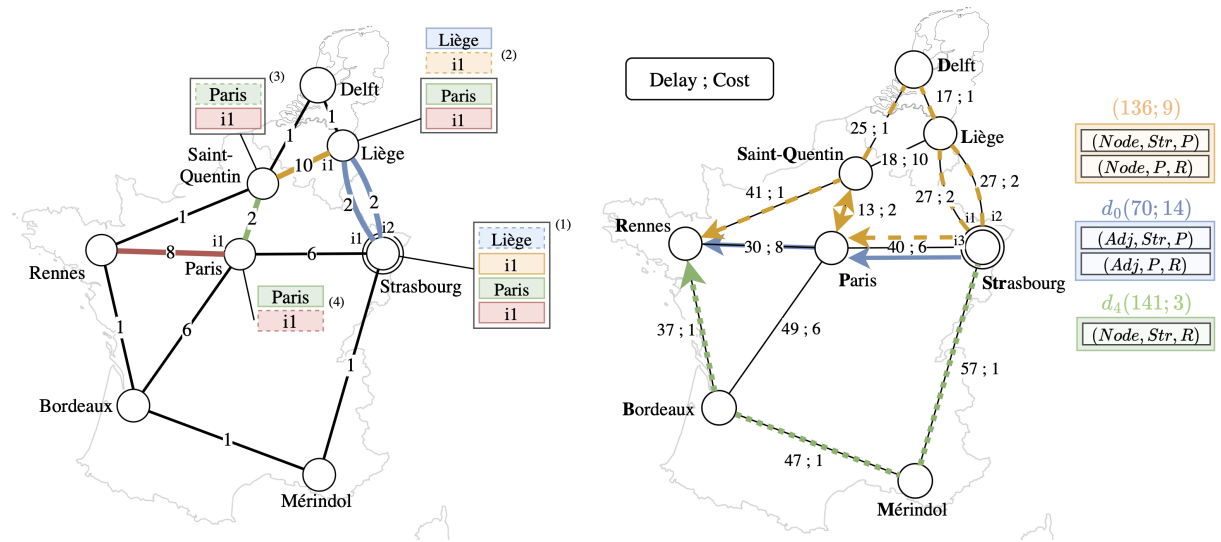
Liège
i1
(2)
Paris
i1
(3)
Paris
i1
Delft
1
1
1
Saint-Quentin
10
i1
Liège
2
2
i2
i1
2
i1
1
Rennes
8
Paris
6
Strasbourg
(1)
Liège
i1
Paris
i1
Paris
i1
(4)
1
6
1
Bordeaux
1
Mérindol

Delay ; Cost
Delft
17 ; 1
25 ; 1
Liège
Saint-Quentin
18 ; 10
41 ; 1
27 ; 2
27 ; 2
13 ; 2
i1
i2
Rennes
30 ; 8
40 ; 6
i3
Paris
Strasbourg
37 ; 1
49 ; 6
57 ; 1
Bordeaux
47 ; 1
Mérindol

$(136; 9)$
$(Node, Str, P)$
$(Node, P, R)$
$d_0(70; 14)$
$(Adj, Str, P)$
$(Adj, P, R)$
$d_4(141; 3)$
$(Node, Str, R)$